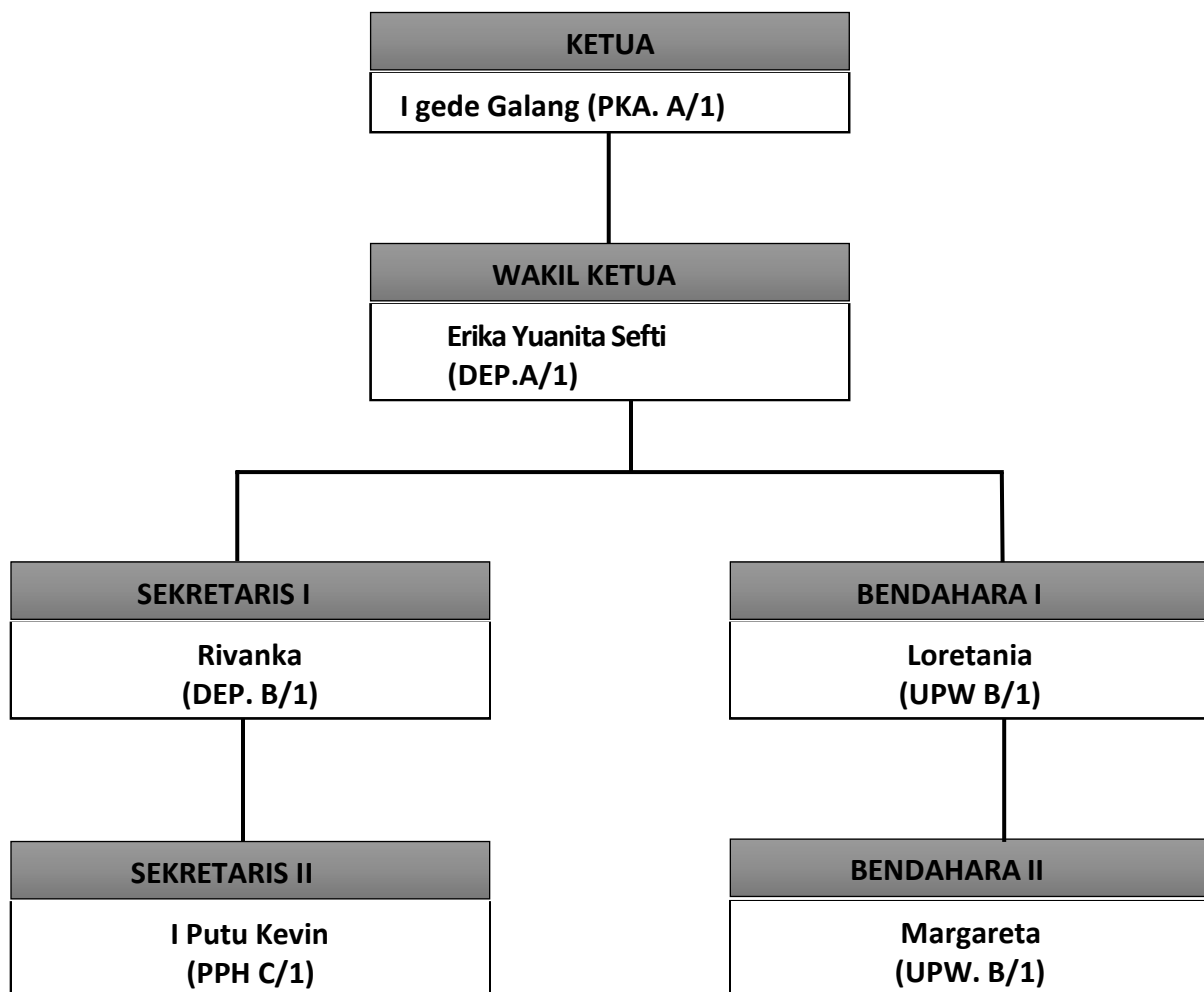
KETUA

I gede Galang (PKA. A/1)

WAKIL KETUA

Erika Yuanita Sefti
(DEP.A/1)

SEKRETARIS I

Rivanka
(DEP. B/1)

SEKRETARIS II

I Putu Kevin
(PPH C/1)

BENDAHARA I

Loretania
(UPW B/1)

BENDAHARA II

Margareta
(UPW. B/1)